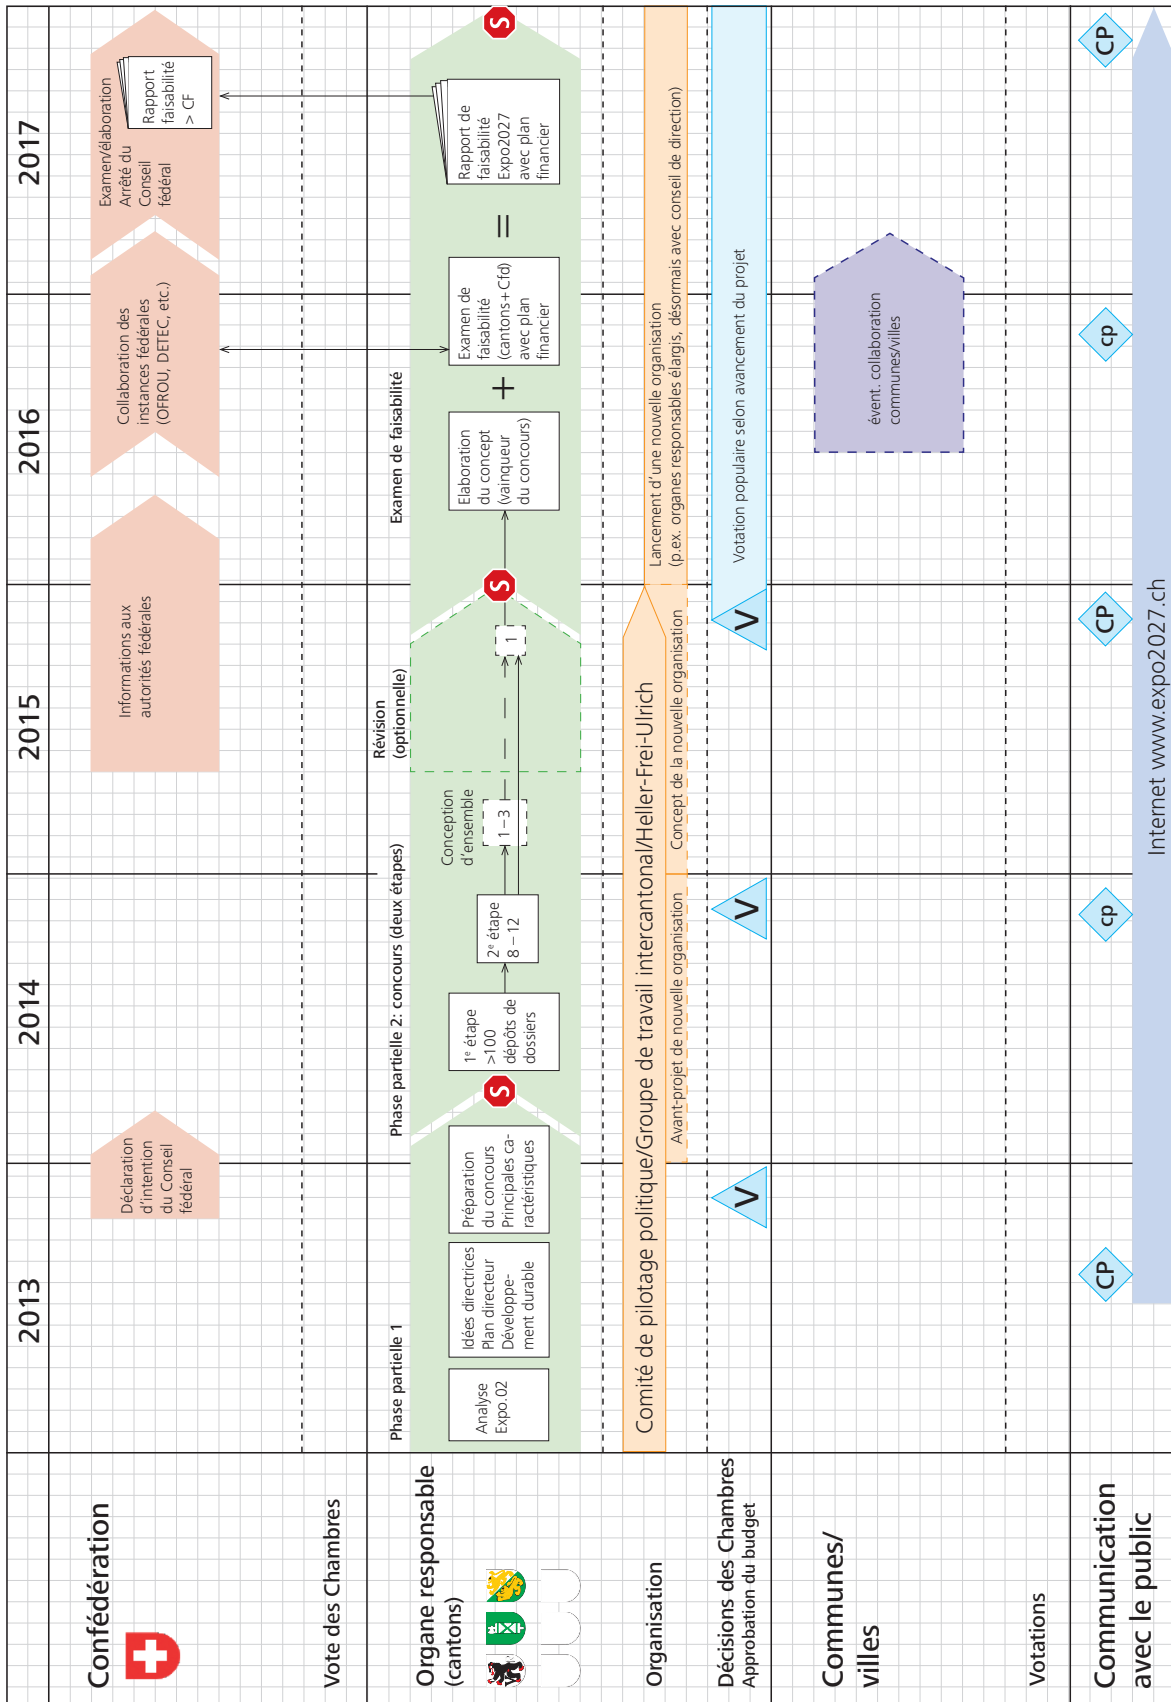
2013
2014
2015
2016
2017

Confédération

Vote des Chambres

Organe responsable (cantons)

Organisation

Décisions des Chambres
Approbation du budget

Communes/ villes

Votations

Communication avec le public

Déclaration d'intention du Conseil fédéral

Informations aux autorités fédérales

Collaboration des instances fédérales (OFROU, DETEC, etc.)

Examen/élaboration Arrêté du Conseil fédéral

Rapport faisabilité > CF

Phase partielle 1

Analyse Expo.02

Idées directrices Plan directeur Développement durable

Préparation du concours Principales caractéristiques

S

Phase partielle 2: concours (deux étapes)

1e étape >100 dépôts de dossiers

2e étape 8 – 12

Conception d'ensemble

1 – 3

Révision (optionnelle)

1

S

Examen de faisabilité

Elaboration du concept (vainqueur du concours)

+

Examen de faisabilité (cantons+Cfd) avec plan financier

=

Rapport de faisabilité Expo2027 avec plan financier

S

Comité de pilotage politique/Groupe de travail intercantonal/Heller-Frei-Ulrich

Avant-projet de nouvelle organisation

Concept de la nouvelle organisation

Lancement d'une nouvelle organisation (p.ex. organes responsables élargis, désormais avec conseil de direction)

V

V

V

Votation populaire selon avancement du projet

évent. collaboration communes/villes

CP

cp

CP

cp

CP

Internet www.expo2027.ch